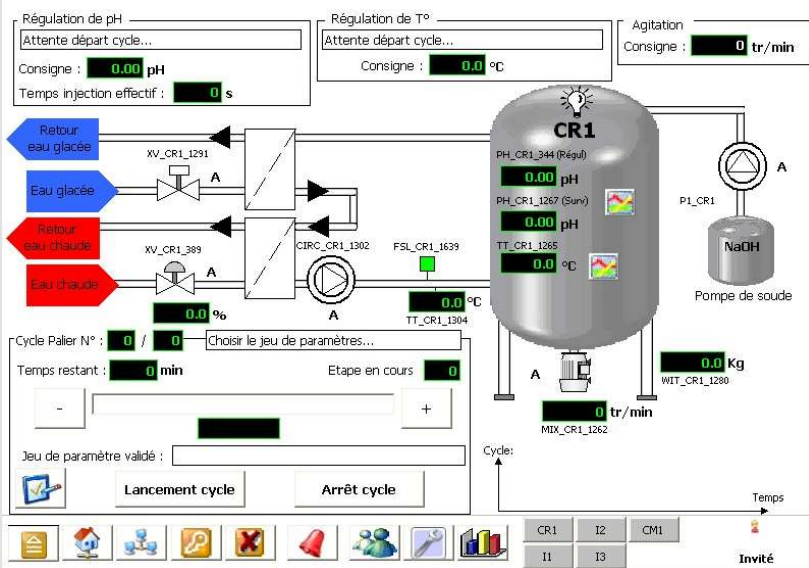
Régulation de pH
Attente départ cycle...
Consigne : 0.00 pH
Temps injection effectif : 0 s

Régulation de T°
Attente départ cycle...
Consigne : 0.0 °C

Agitation
Consigne : 0 tr/min

Retour eau glacée
XV_CR1_1291
A
Eau glacée
Retour eau chaude
XV_CR1_389
A
Eau chaude
0.0 %
CIRC_CR1_1302
A
FSL_CR1_1639
0.0 °C
TT_CR1_1304

CR1
PH_CR1_344 (Régul)
0.00 pH
PH_CR1_1267 (Surv)
0.00 pH
TT_CR1_1265
0.0 °C
A
P1_CR1
NaOH
Pompe de soude
0.0 Kg
WIT_CR1_1280
A
0 tr/min
MIX_CR1_1262

Cycle Palier N° : 0 / 0 Choisir le jeu de paramètres...
Temps restant : 0 min
Etape en cours 0
-
+
Jeu de paramètre validé :
Lancement cycle
Arrêt cycle

Cycle:
Temps

CR1 I2 CM1
I1 I3
Invité